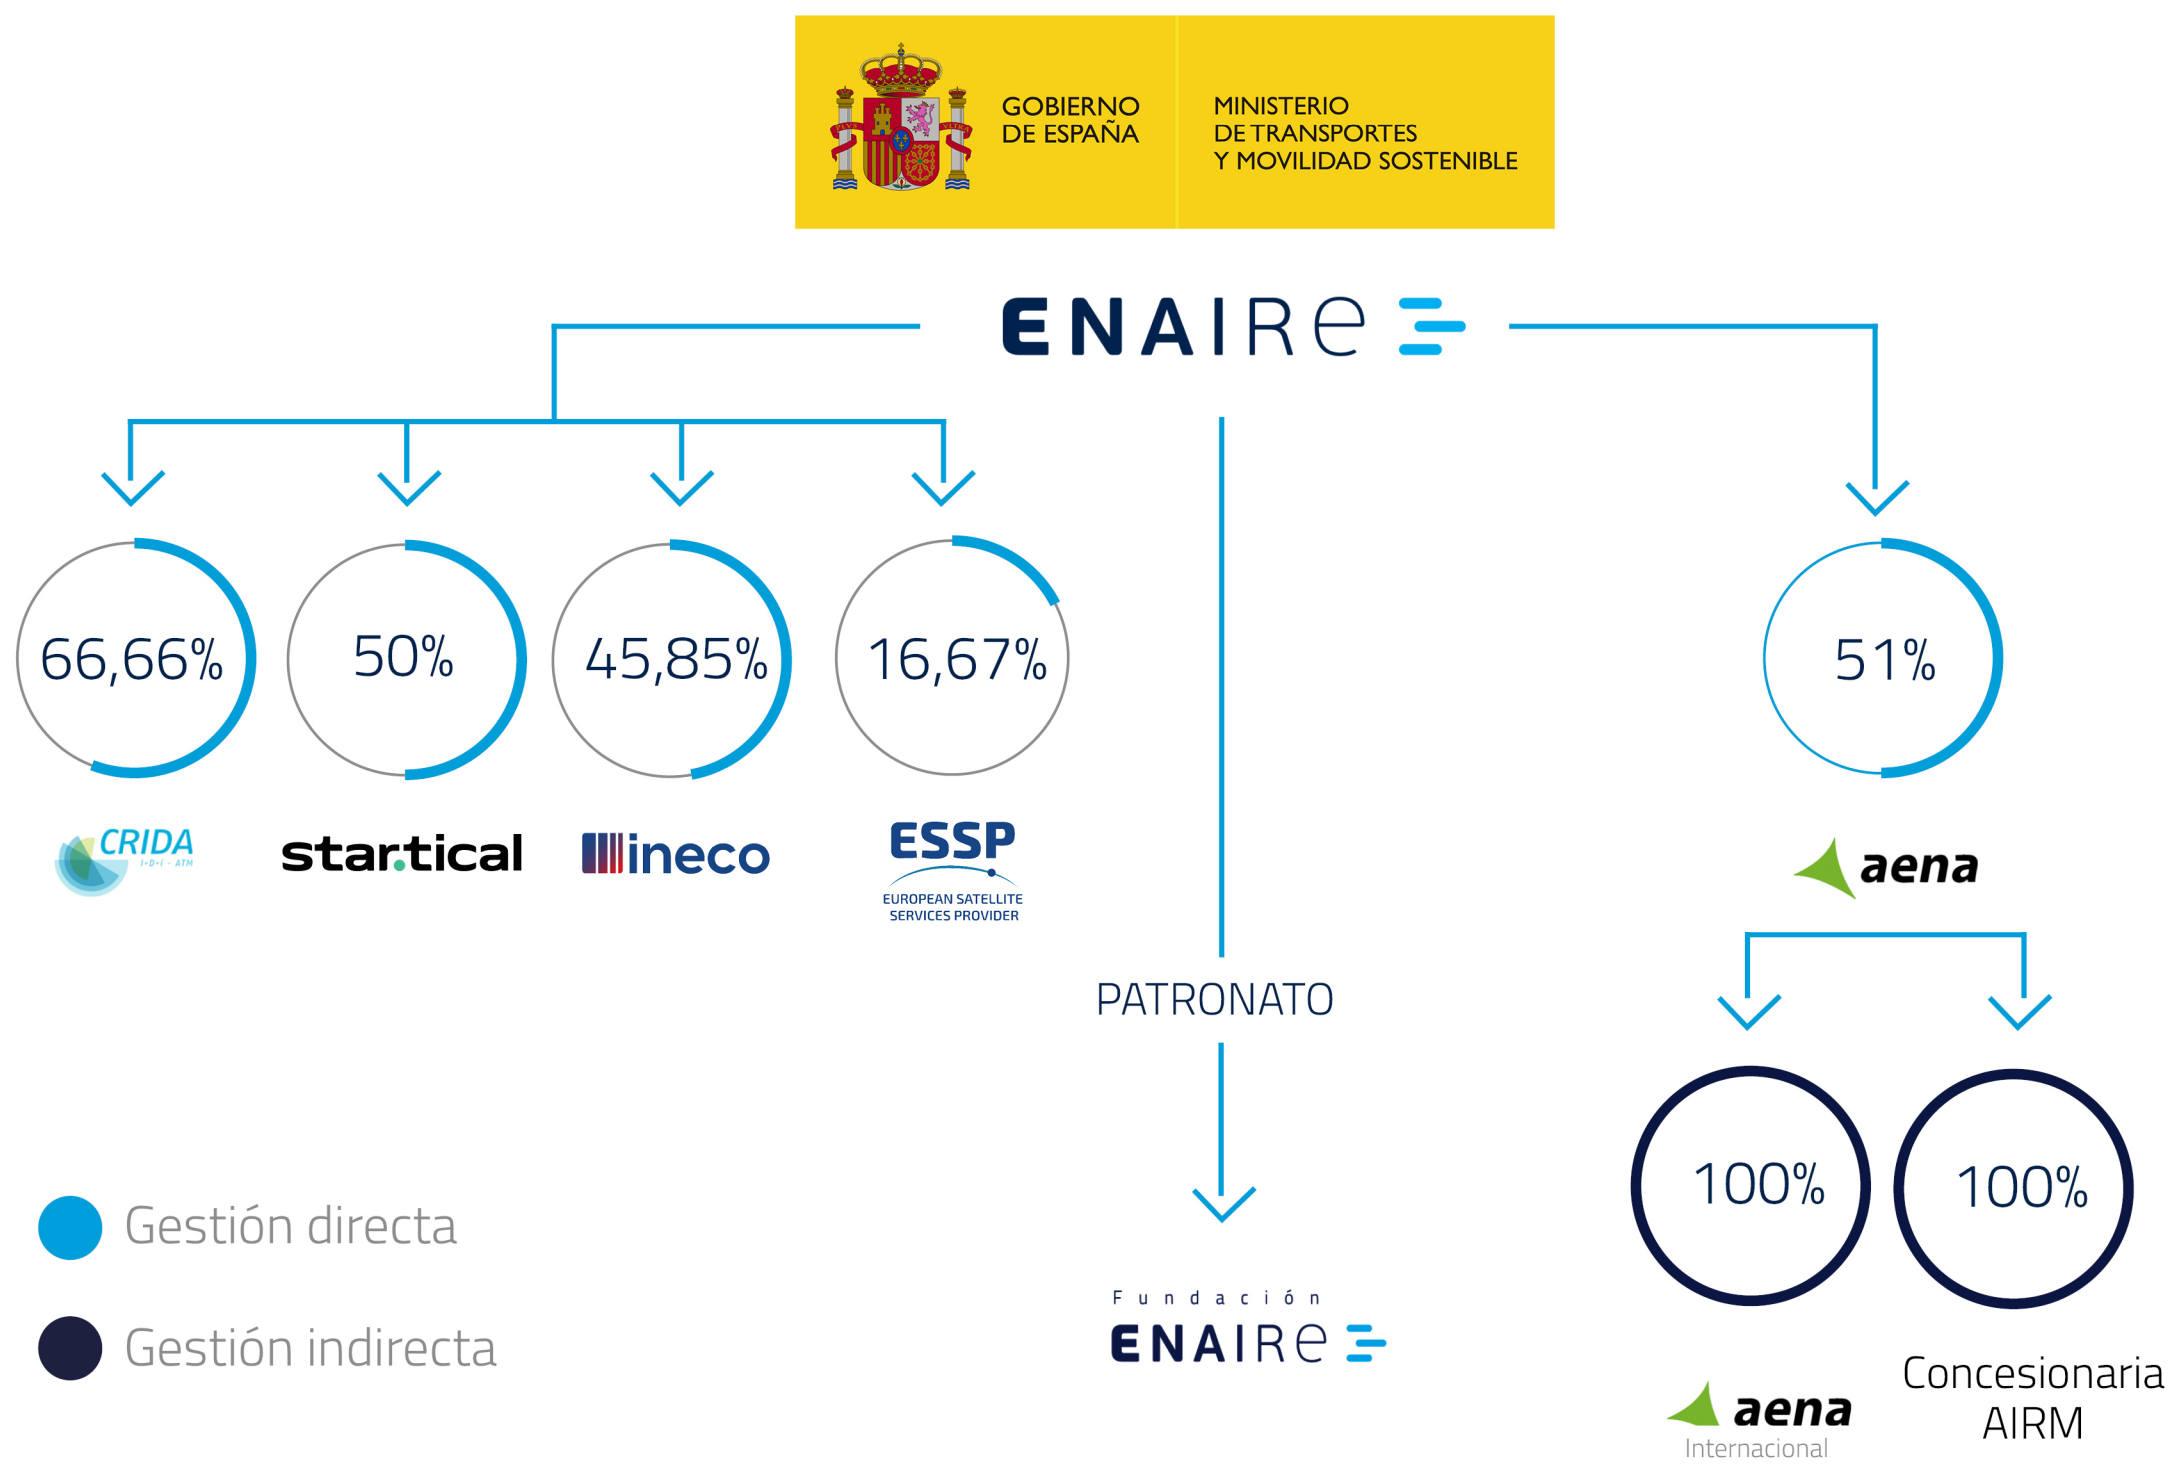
GOBIERNO DE ESPAÑA

MINISTERIO DE TRANSPORTES Y MOVILIDAD SOSTENIBLE

ENAIRE

66,66%

50%

45,85%

16,67%

51%

CRIDA I+D+i · ATM

startical

ineco

ESSP EUROPEAN SATELLITE SERVICES PROVIDER

aena

PATRONATO

100%

100%

Gestión directa

Gestión indirecta

Fundación ENAIRE

aena Internacional

Concesionaria AIRM